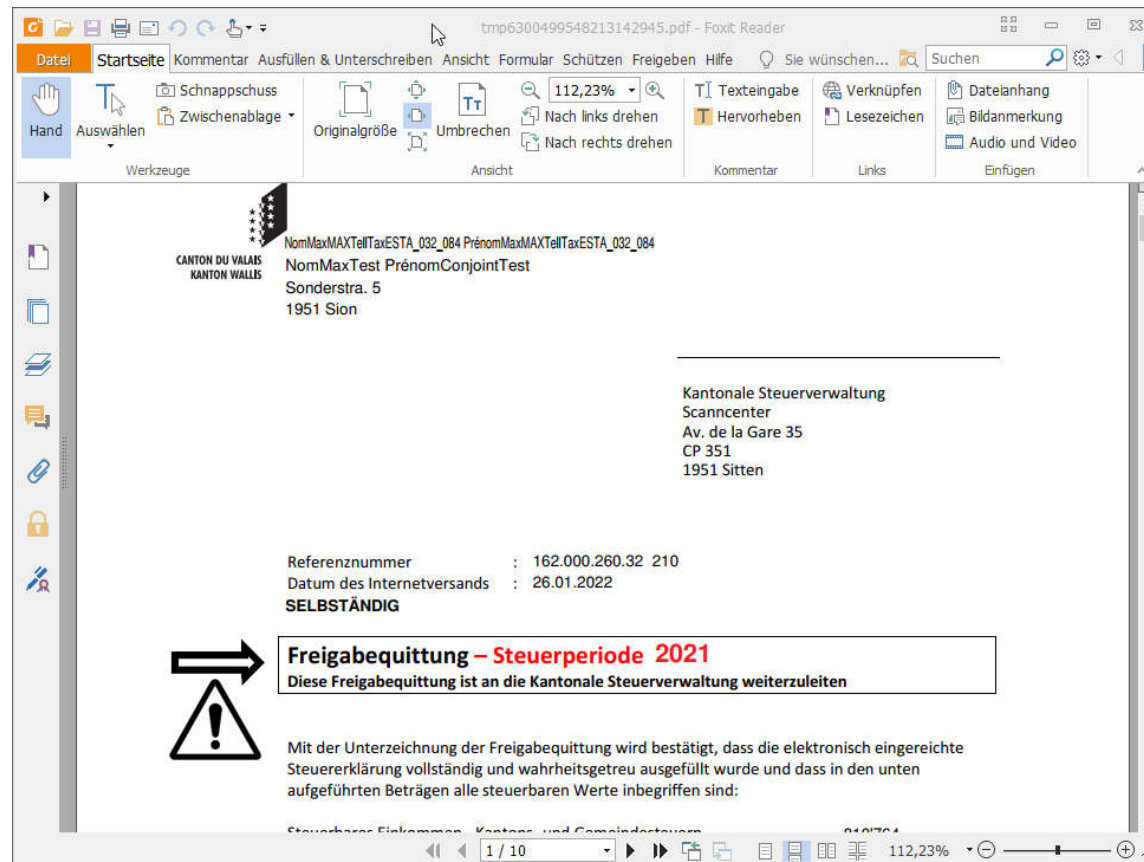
tmp6300499548213142945.pdf - Foxit Reader

Datei Startseite Kommentar Ausfüllen & Unterschreiben Ansicht Formular Schützen Freigeben Hilfe Sie wünschen... Suchen

Hand Auswählen Schnappschuss Zwischenablage Werkzeuge Originalgröße Umbrechen 112,23% Nach links drehen Nach rechts drehen Ansicht Texteingabe Hervorheben Kommentar Verknüpfen Lesezeichen Links Dateianhang Bildanmerkung Audio und Video Einfügen

CANTON DU VALAIS
KANTON WALLIS

NomMaxMAXTellTaxESTA_032_084 PrénomMaxMAXTellTaxESTA_032_084
NomMaxTest PrénomConjointTest
Sonderstra. 5
1951 Sion

Kantonale Steuerverwaltung
Scanncenter
Av. de la Gare 35
CP 351
1951 Sitten

Referenznummer : 162.000.260.32 210
Datum des Internetversands : 26.01.2022
SELBSTÄNDIG

Freigabequittung – Steuerperiode 2021
Diese Freigabequittung ist an die Kantonale Steuerverwaltung weiterzuleiten

Mit der Unterzeichnung der Freigabequittung wird bestätigt, dass die elektronisch eingereichte Steuererklärung vollständig und wahrheitsgetreu ausgefüllt wurde und dass in den unten aufgeführten Beträgen alle steuerbaren Werte inbegriffen sind:

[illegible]

1 / 10 112,23%